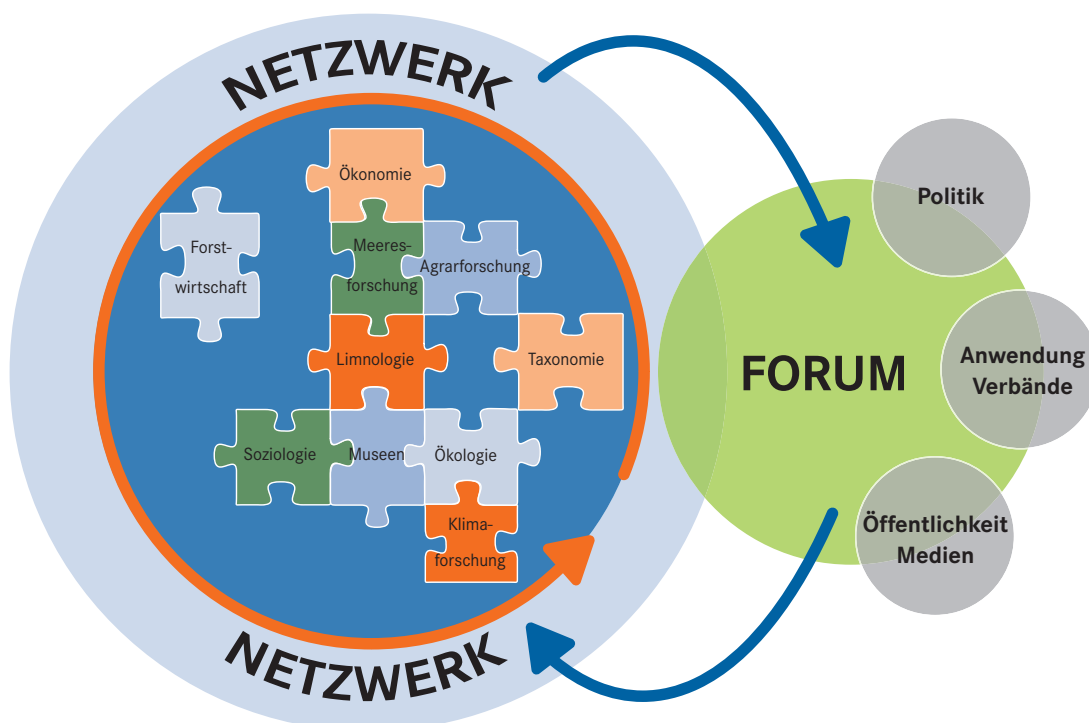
NETZWERK

Ökonomie

Forstwirtschaft

Meeresforschung

Agrarforschung

Limnologie

Taxonomie

Soziologie

Museen

Ökologie

Klimaforschung

NETZWERK

FORUM

Politik

Anwendung Verbände

Öffentlichkeit Medien